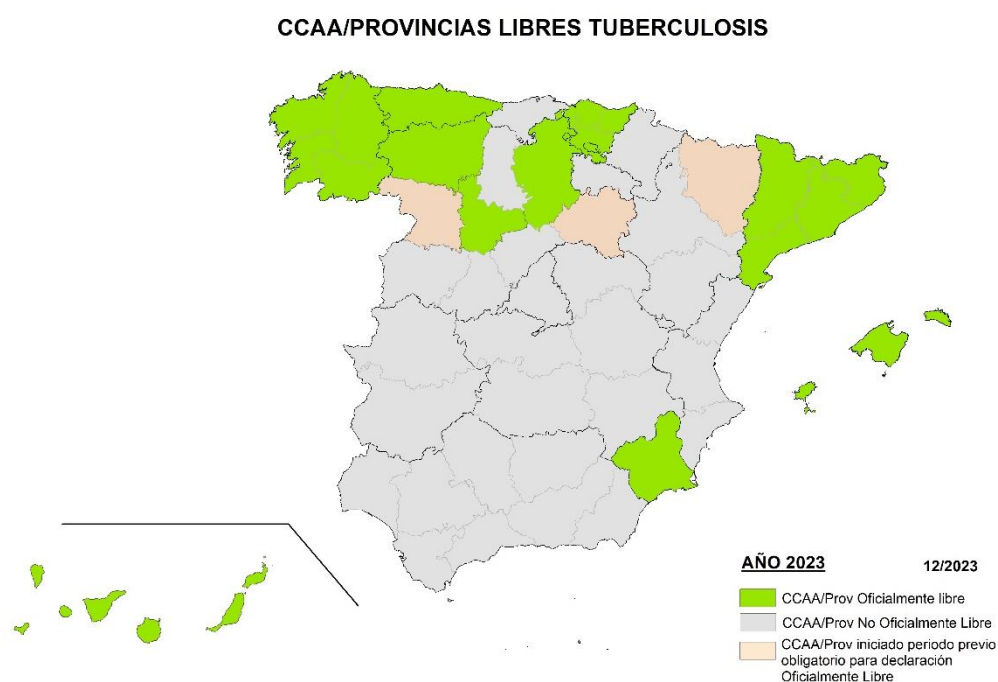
CCAA/PROVINCIAS LIBRES TUBERCULOSIS

AÑO 2023

12/2023

CCAA/Prov Oficialmente libre

CCAA/Prov No Oficialmente Libre

CCAA/Prov iniciado periodo previo obligatorio para declaración Oficialmente Libre